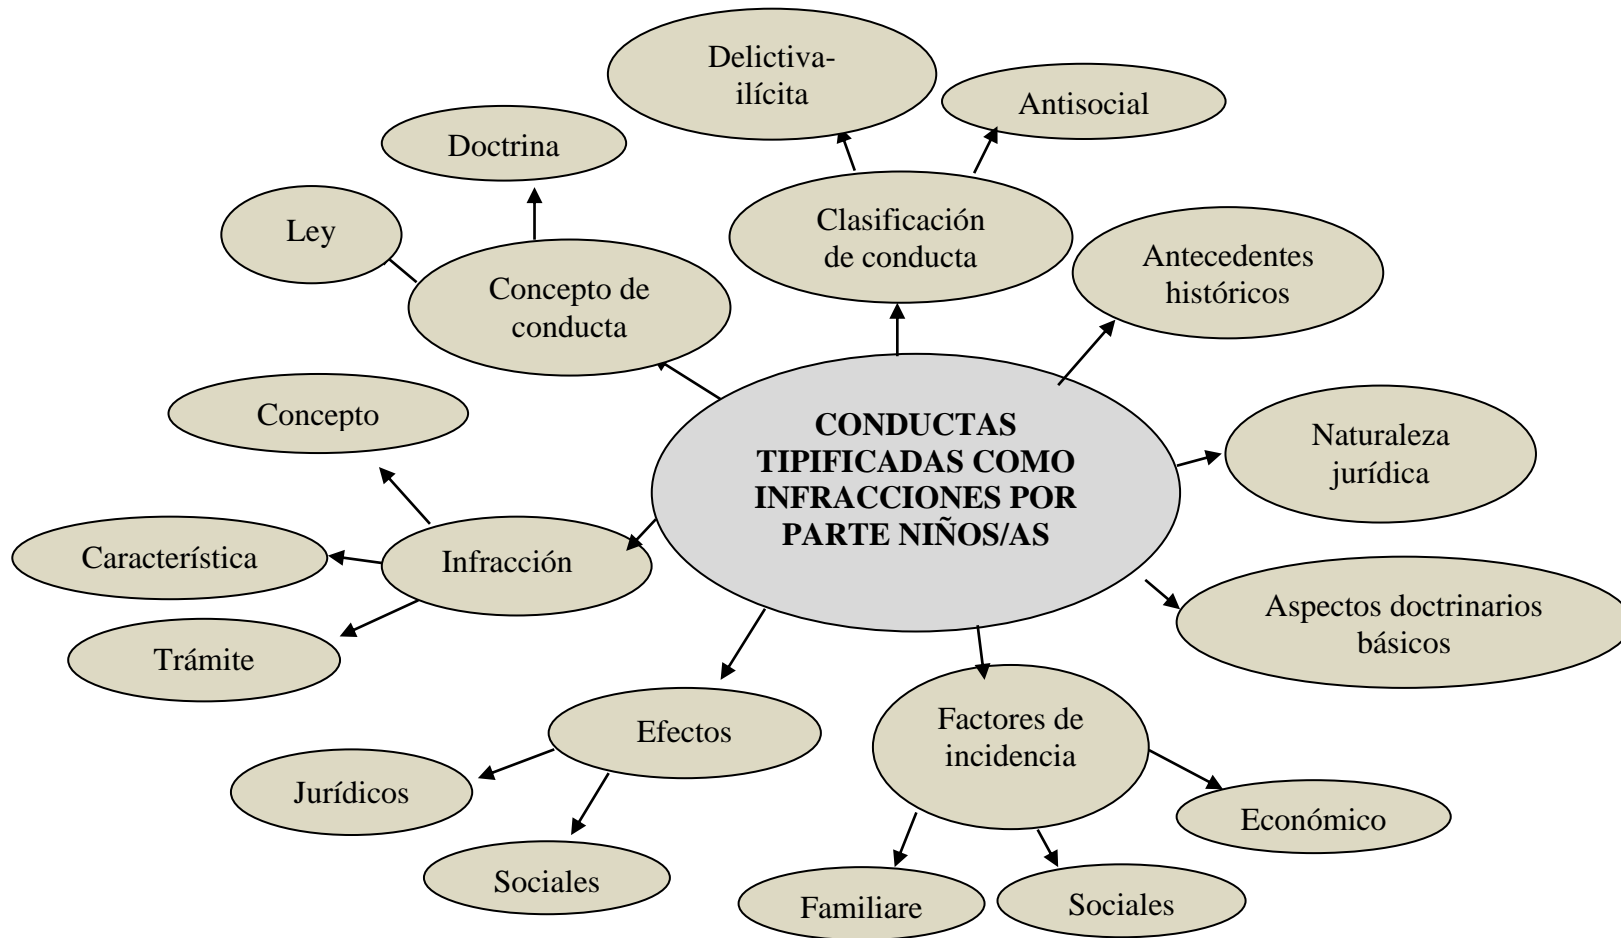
CONDUCTAS TIPIFICADAS COMO INFRACCIONES POR PARTE NIÑOS/AS

Concepto de conducta

Ley

Doctrina

Clasificación de conducta

Delictiva-ilícita

Antisocial

Antecedentes históricos

Naturaleza jurídica

Aspectos doctrinarios básicos

Factores de incidencia

Económico

Sociales

Familiare

Efectos

Jurídicos

Sociales

Infracción

Concepto

Característica

Trámite